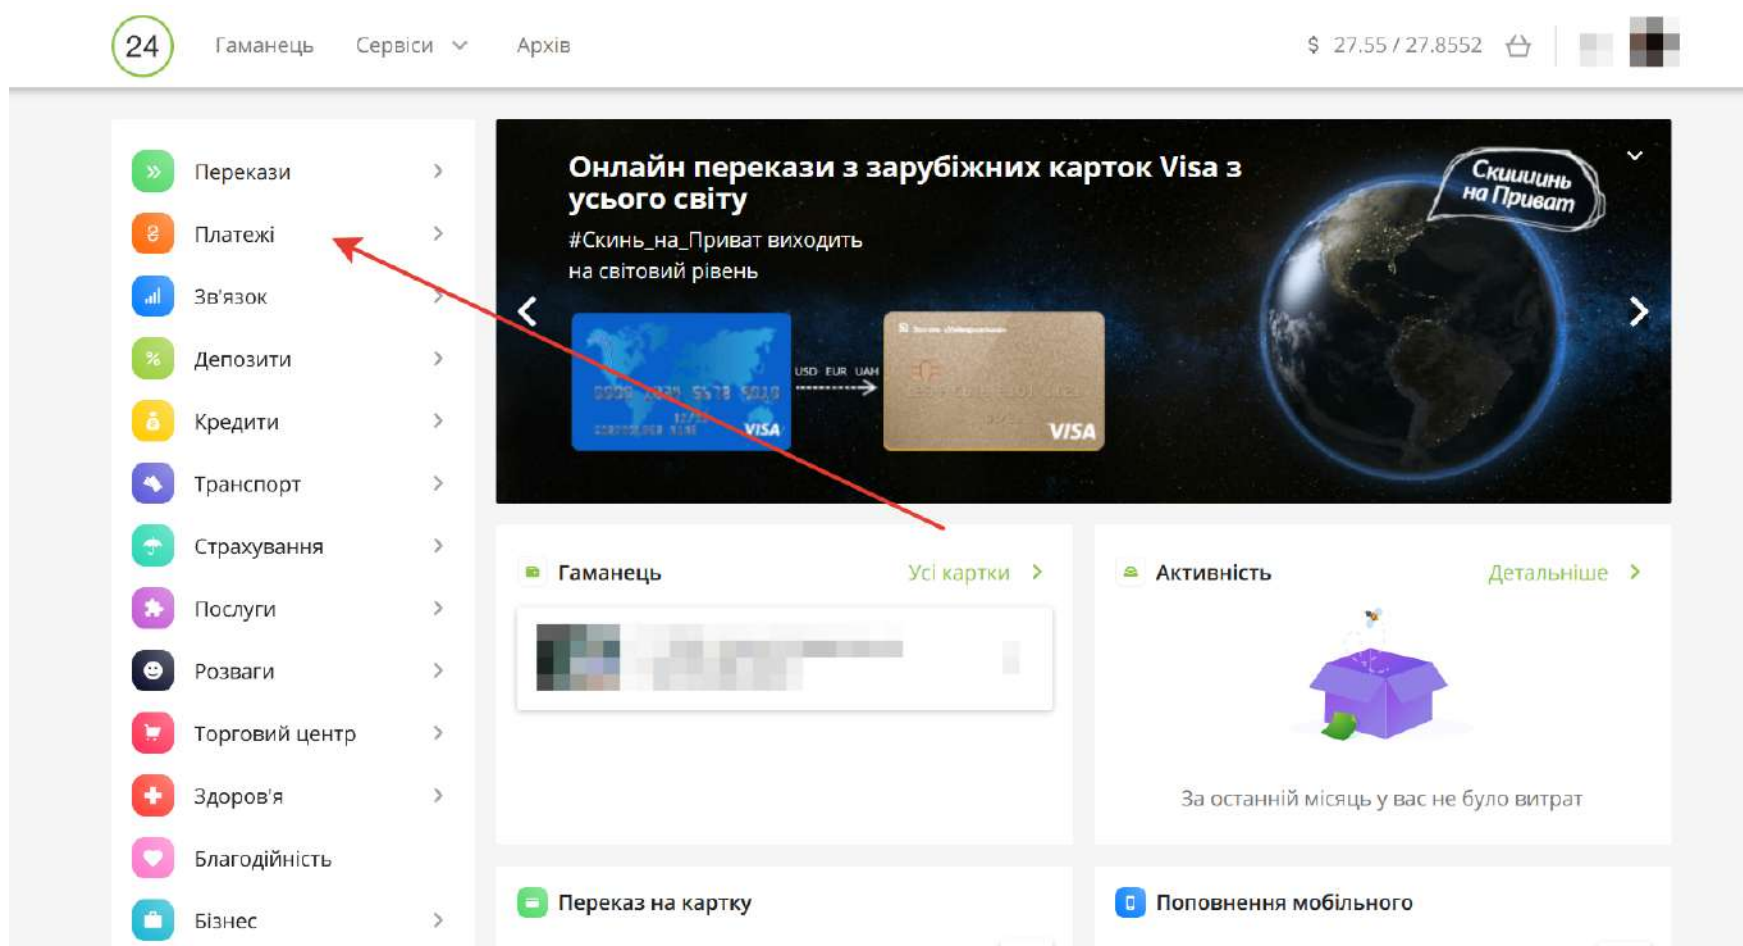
24 Гаманець Сервіси Архів

$ 27.55 / 27.8552

Перекази
Платежі
Зв'язок
Депозити
Кредити
Транспорт
Страхування
Послуги
Розваги
Торговий центр
Здоров'я
Благодійність
Бізнес

Онлайн перекази з зарубіжних карток Visa з усього світу

#Скинь_на_Приват виходить на світовий рівень

Скиииинь на Приват

USD EUR UAH

VISA

VISA

Гаманець Усі картки

Активність Детальніше

За останній місяць у вас не було витрат

Переказ на картку

Поповнення мобільного